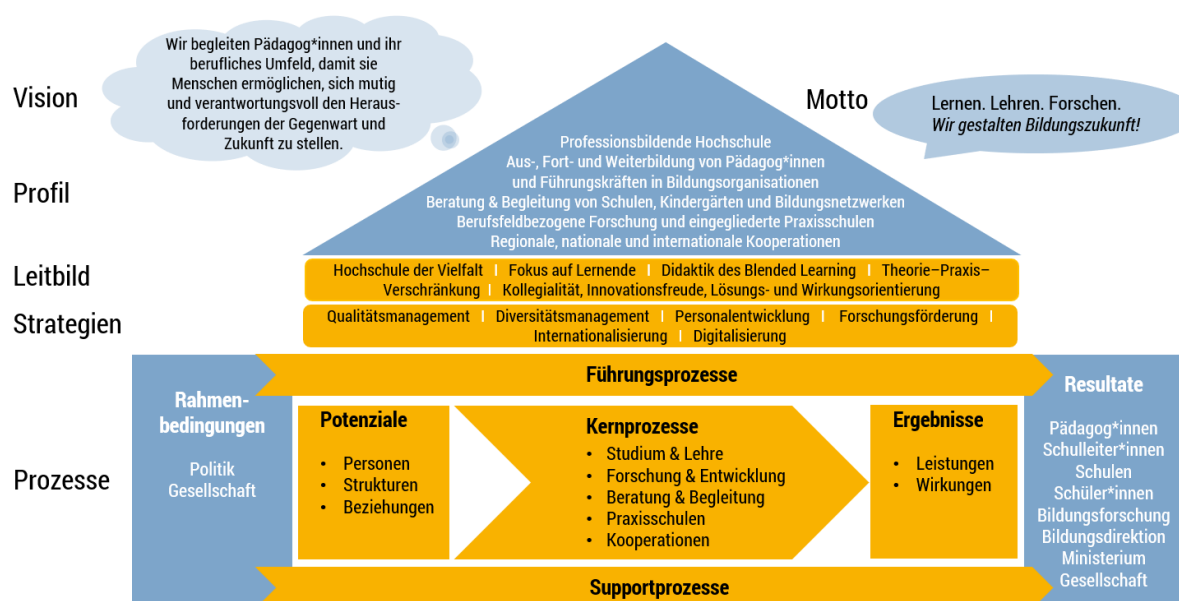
Vision

Wir begleiten Pädagog*innen und ihr berufliches Umfeld, damit sie Menschen ermöglichen, sich mutig und verantwortungsvoll den Herausforderungen der Gegenwart und Zukunft zu stellen.

Motto

Lernen. Lehren. Forschen. *Wir gestalten Bildungszukunft!*

Profil

Professionsbildende Hochschule
Aus-, Fort- und Weiterbildung von Pädagog*innen und Führungskräften in Bildungsorganisationen
Beratung & Begleitung von Schulen, Kindergärten und Bildungsnetzwerken
Berufsfeldbezogene Forschung und eingegliederte Praxisschulen
Regionale, nationale und internationale Kooperationen

Leitbild

Hochschule der Vielfalt | Fokus auf Lernende | Didaktik des Blended Learning | Theorie–Praxis–Verschränkung | Kollegialität, Innovationsfreude, Lösungs- und Wirkungsorientierung

Strategien

Qualitätsmanagement | Diversitätsmanagement | Personalentwicklung | Forschungsförderung | Internationalisierung | Digitalisierung

Prozesse

Rahmenbedingungen

Politik
Gesellschaft

Führungsprozesse

Potenziale

• Personen
• Strukturen
• Beziehungen

Kernprozesse

• Studium & Lehre
• Forschung & Entwicklung
• Beratung & Begleitung
• Praxisschulen
• Kooperationen

Ergebnisse

• Leistungen
• Wirkungen

Resultate

Pädagog*innen
Schulleiter*innen
Schulen
Schüler*innen
Bildungsforschung
Bildungsdirektion
Ministerium
Gesellschaft

Supportprozesse